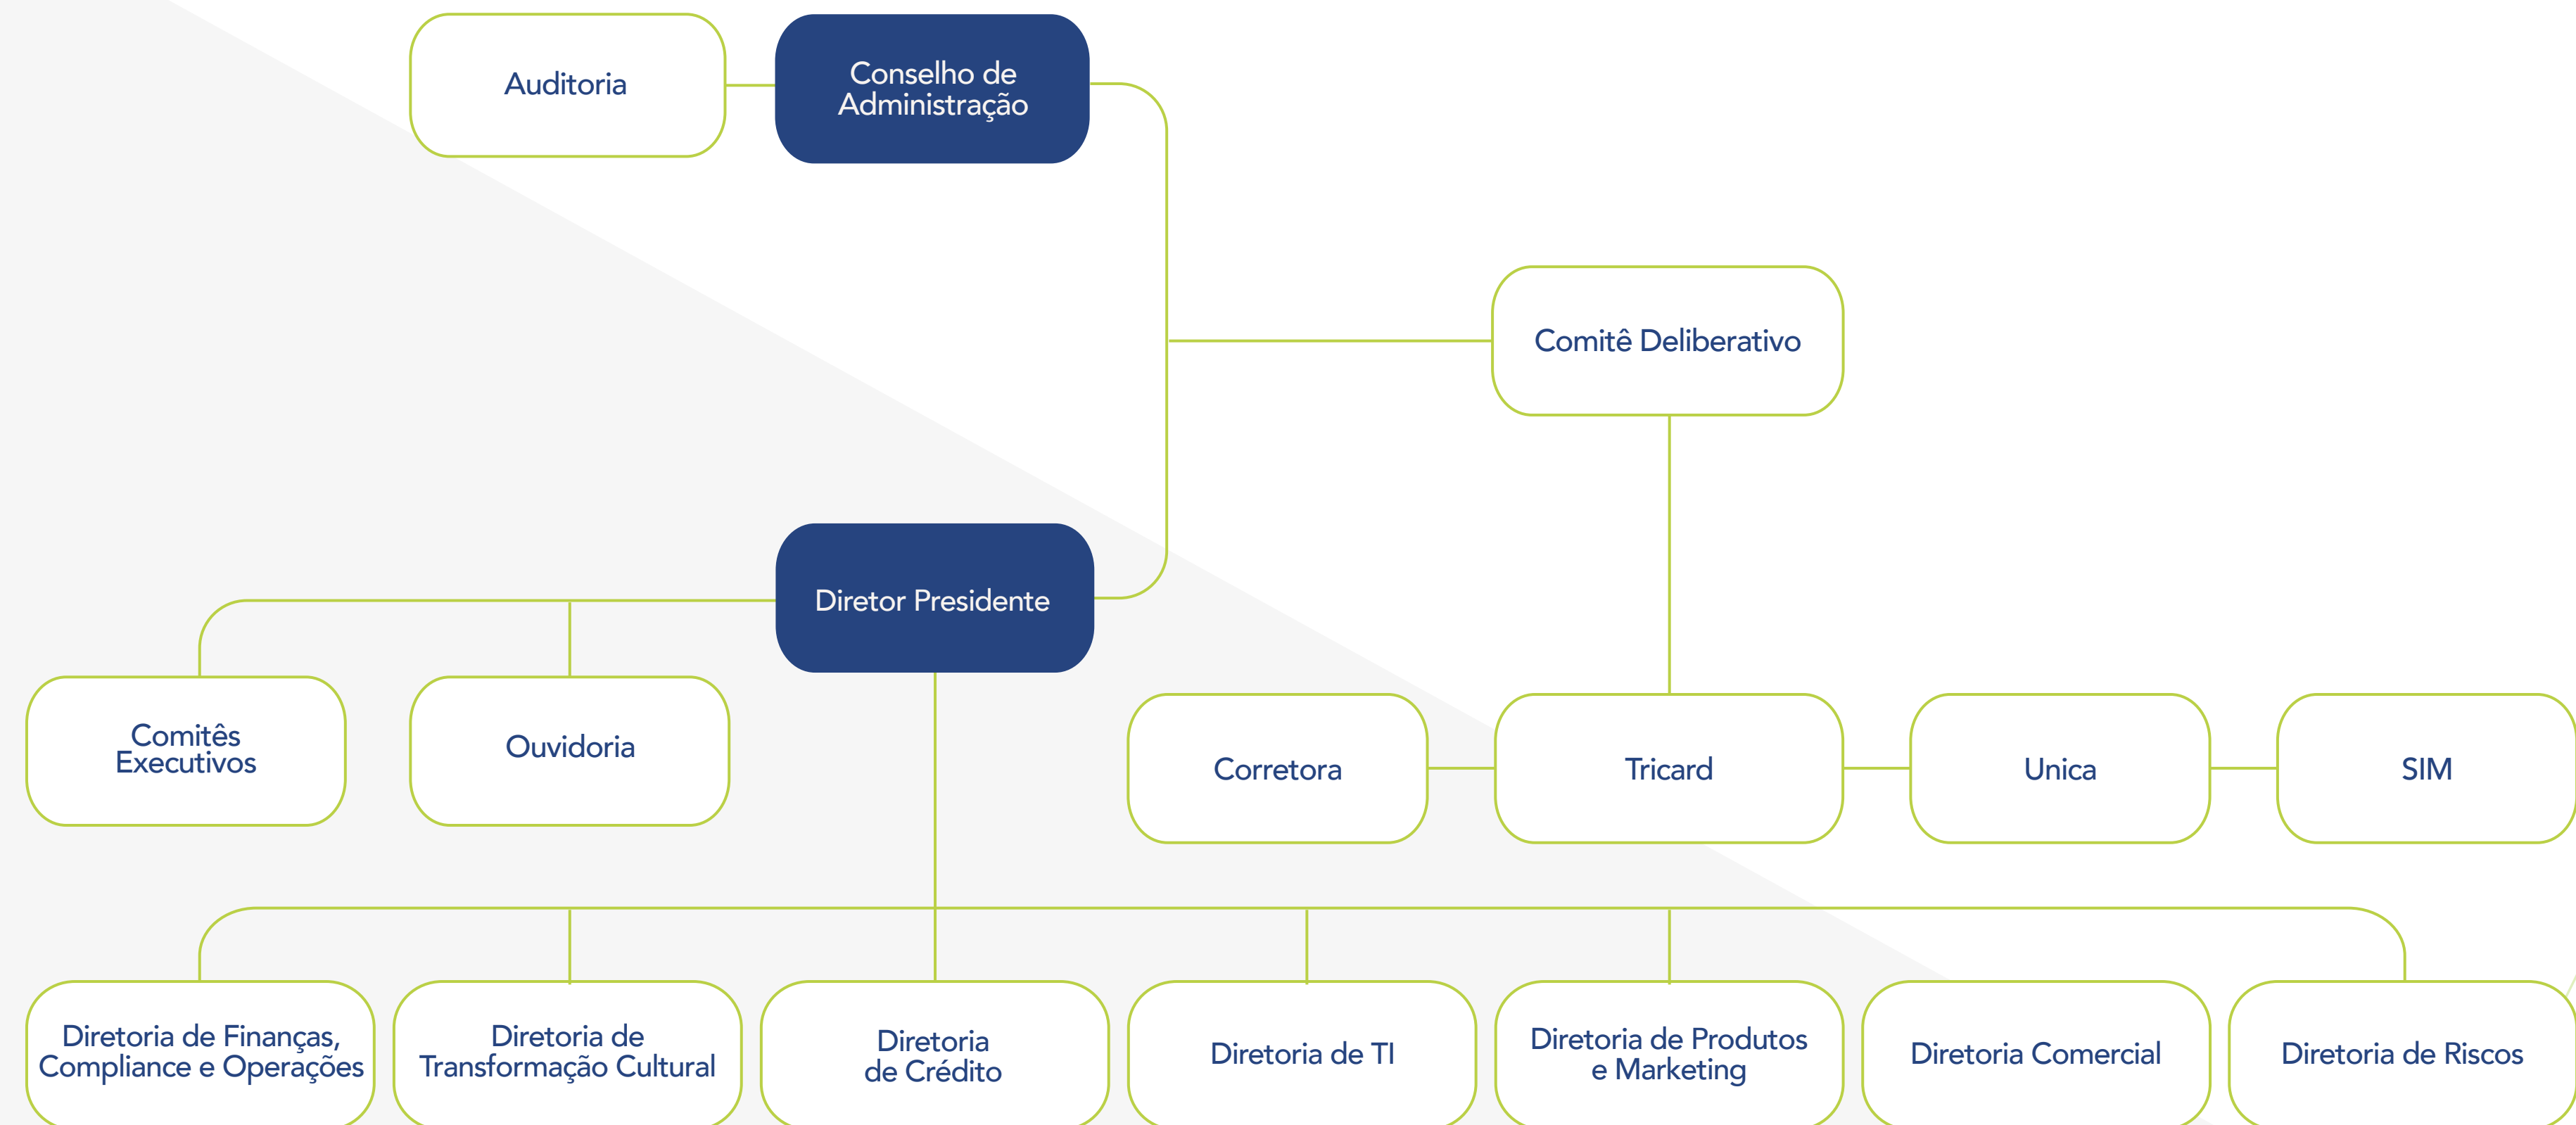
Auditoria

Conselho de Administração

Comitê Deliberativo

Diretor Presidente

Comitês Executivos

Ouvidoria

Corretora

Tricard

Unica

SIM

Diretoria de Finanças, Compliance e Operações

Diretoria de Transformação Cultural

Diretoria de Crédito

Diretoria de TI

Diretoria de Produtos e Marketing

Diretoria Comercial

Diretoria de Riscos